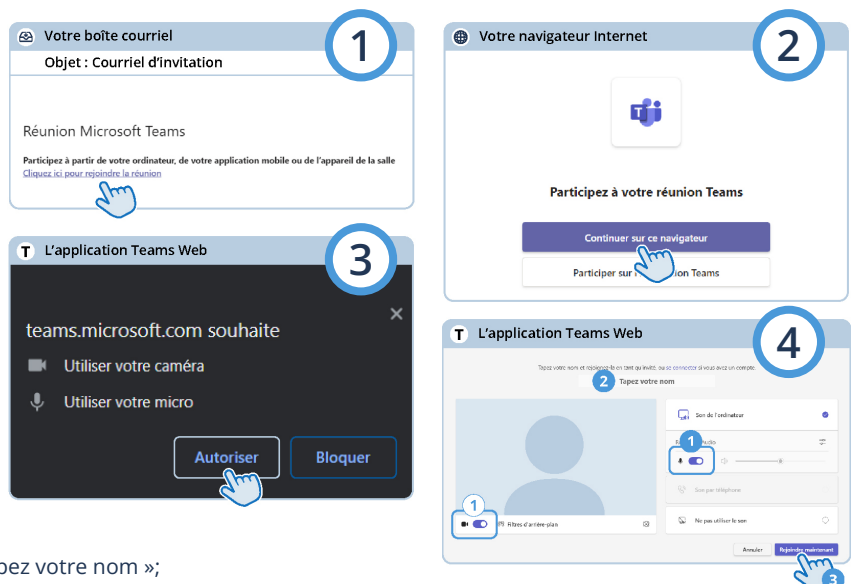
Votre boîte courriel

1

Objet : Courriel d'invitation

Réunion Microsoft Teams

Participez à partir de votre ordinateur, de votre application mobile ou de l'appareil de la salle

Cliquez ici pour rejoindre la réunion

Votre navigateur Internet

2

Participez à votre réunion Teams

Continuer sur ce navigateur

Participer sur l'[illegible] Teams

L'application Teams Web

3

teams.microsoft.com souhaite

Utiliser votre caméra

Utiliser votre micro

Autoriser

Bloquer

L'application Teams Web

4

Tapez votre nom et rejoignez-la en tant qu'invité, ou se connecter si vous avez un compte.

2 Tapez votre nom

Son de l'ordinateur

1

Filtres d'arrière-plan

Son par téléphone

Ne pas utiliser le son

Annuler

Rejoindre maintenant

3

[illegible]pez votre nom »;